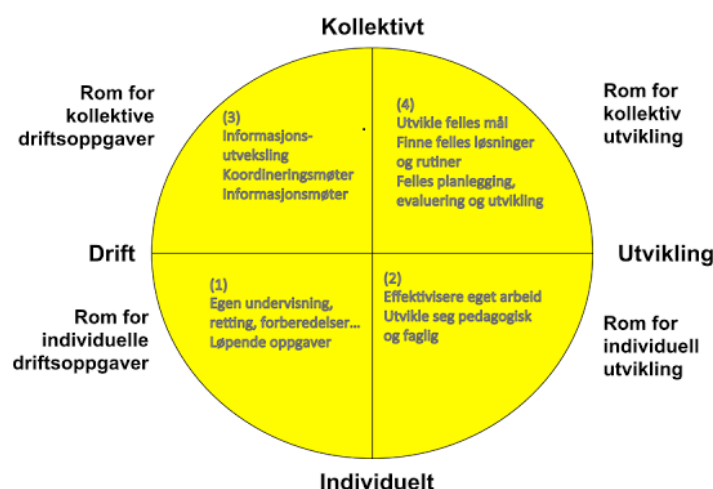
Kollektivt

Rom for kollektive driftsoppgaver

(3)
Informasjons-utveksling
Koordineringsmøter
Informasjonsmøter

(4)
Utvikle felles mål
Finne felles løsninger og rutiner
Felles planlegging, evaluering og utvikling

Rom for kollektiv utvikling

Drift

Utvikling

Rom for individuelle driftsoppgaver

(1)
Egen undervisning, retting, forberedelser...
Løpende oppgaver

(2)
Effektivisere eget arbeid
Utvikle seg pedagogisk og faglig

Rom for individuell utvikling

Individuelt